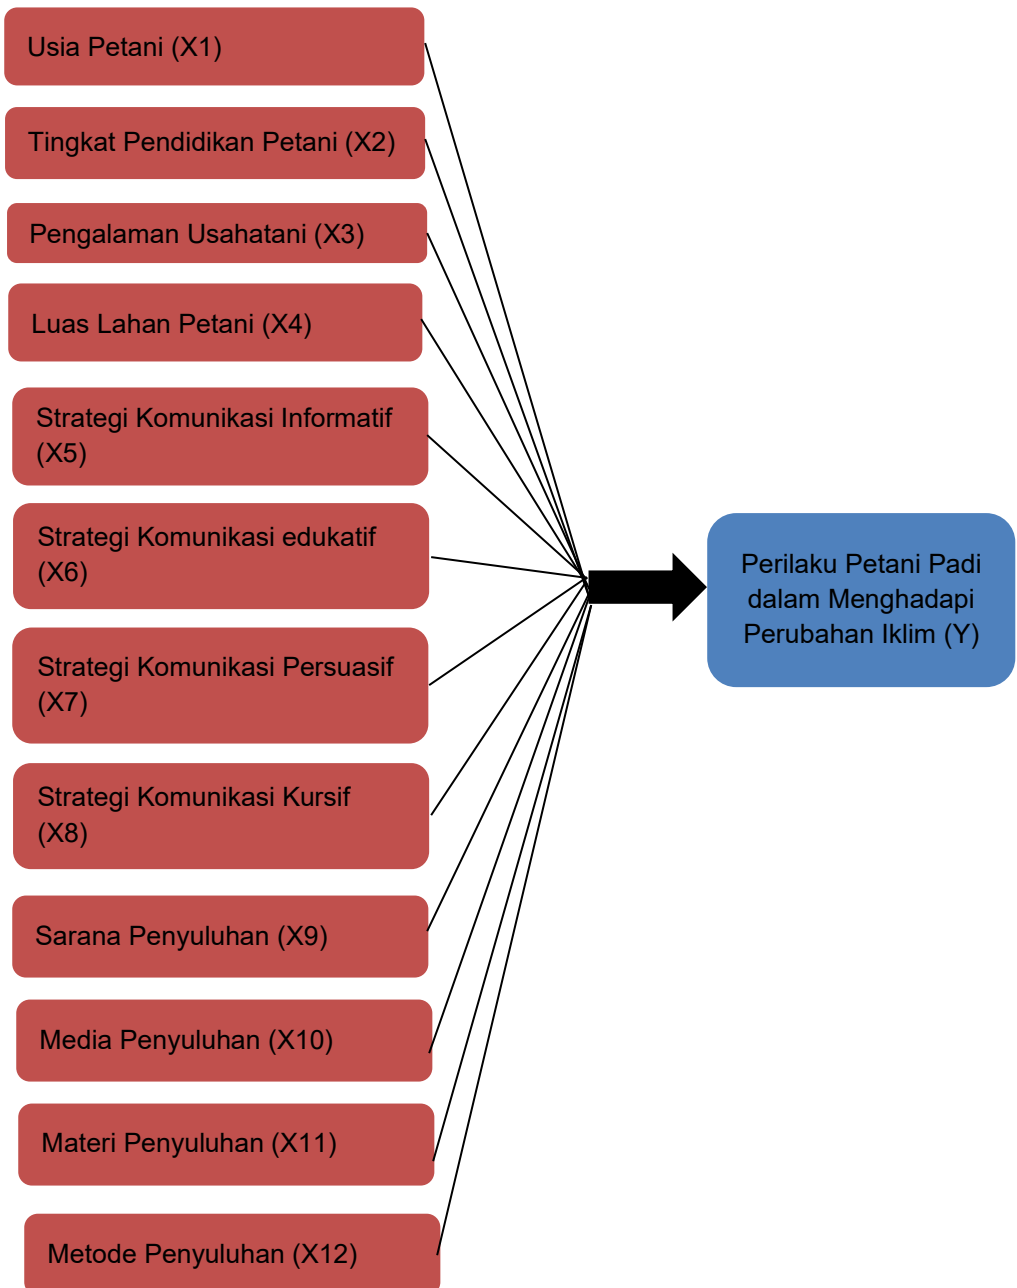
Usia Petani (X1)

Tingkat Pendidikan Petani (X2)

Pengalaman Usahatani (X3)

Luas Lahan Petani (X4)

Strategi Komunikasi Informatif (X5)

Strategi Komunikasi edukatif (X6)

Strategi Komunikasi Persuasif (X7)

Strategi Komunikasi Kursif (X8)

Sarana Penyuluhan (X9)

Media Penyuluhan (X10)

Materi Penyuluhan (X11)

Metode Penyuluhan (X12)

Perilaku Petani Padi dalam Menghadapi Perubahan Iklim (Y)